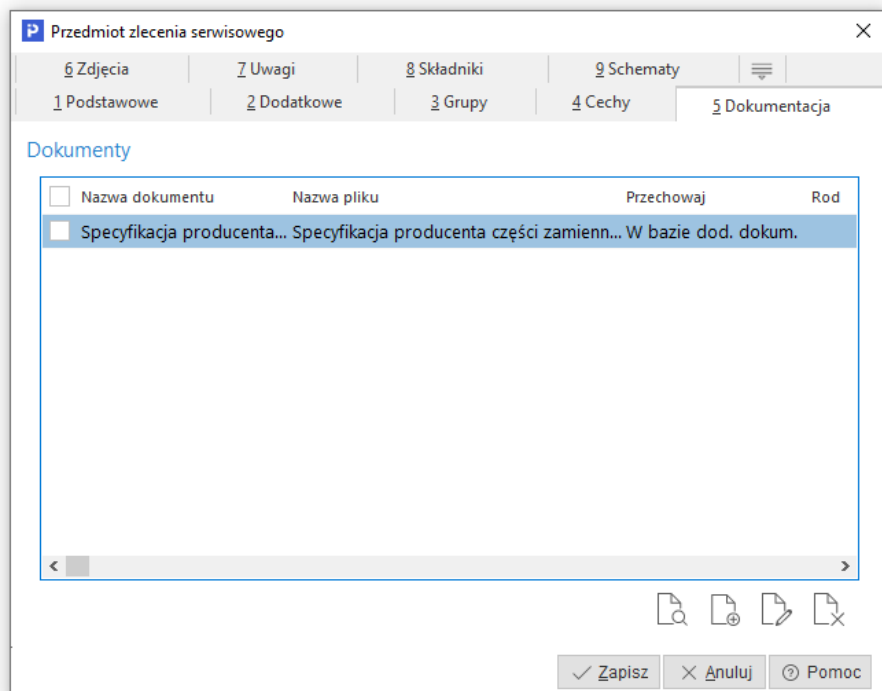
Przedmiot zlecenia serwisowego

6 Zdjęcia | 7 Uwagi | 8 Składniki | 9 Schematy
1 Podstawowe | 2 Dodatkowe | 3 Grupy | 4 Cechy | 5 Dokumentacja

Dokumenty

| Nazwa dokumentu | Nazwa pliku | Przechowaj | Rod |
|---|---|---|---|
| Specyfikacja producenta... | Specyfikacja producenta części zamienn... | W bazie dod. dokum. | |

Zapisz | Anuluj | Pomoc